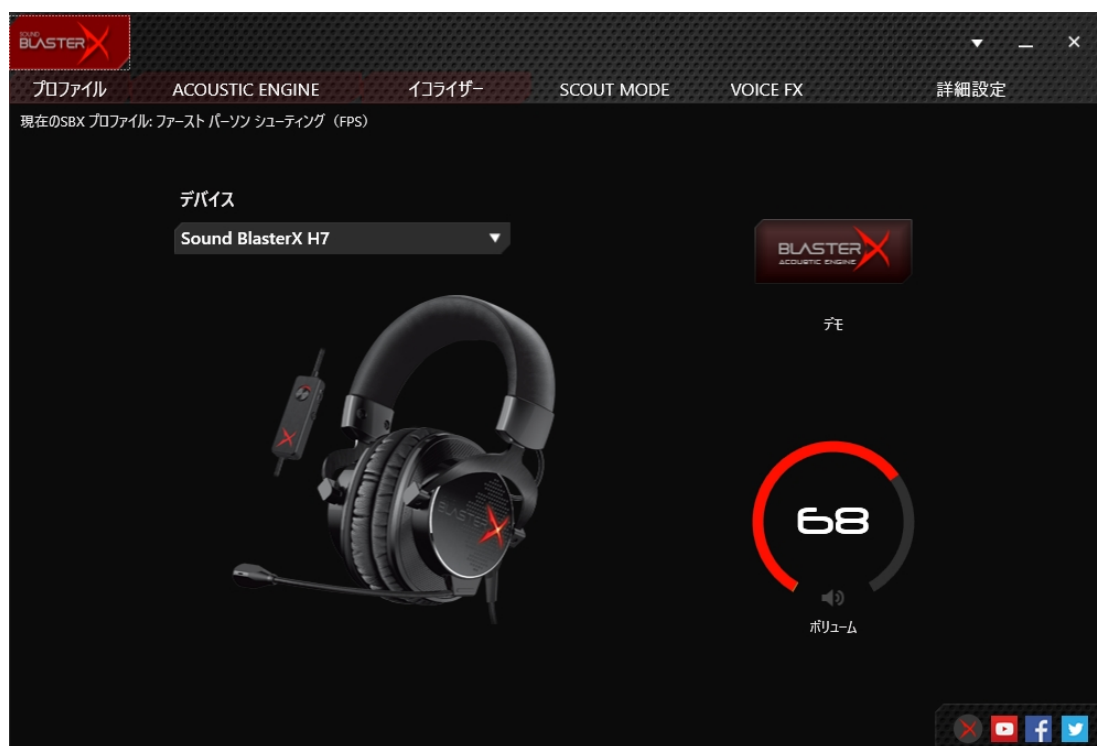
SOUND BLASTERX

プロファイル ACOUSTIC ENGINE イコライザー SCOUT MODE VOICE FX 詳細設定

現在のSBX プロファイル: ファースト パーソン シューティング（FPS）

デバイス

Sound BlasterX H7

BLASTERX ACOUSTIC ENGINE

デモ

68

ボリューム